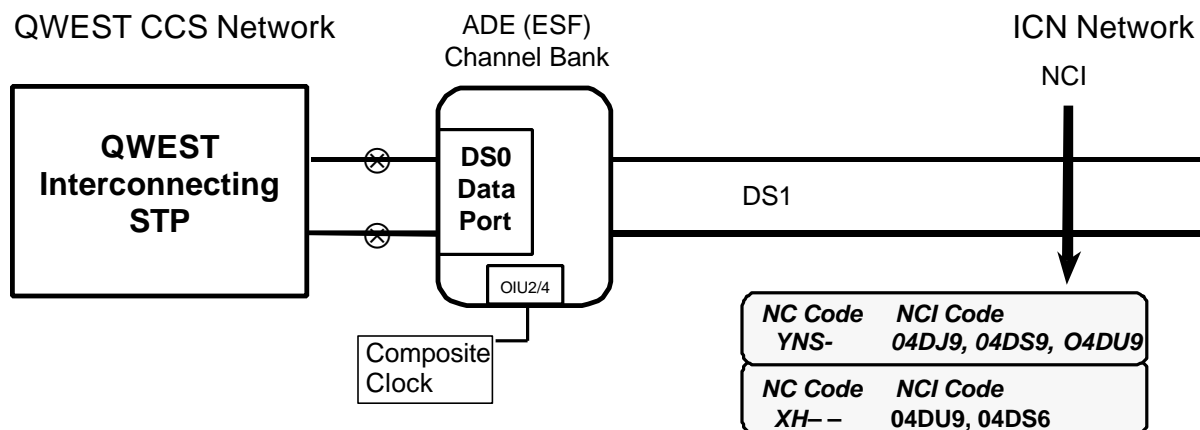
QWEST CCS Network

ADE (ESF) Channel Bank

ICN Network

NCI

QWEST Interconnecting STP

DS0 Data Port

DS1

OIU2/4

Composite Clock

| NC Code | NCI Code |
|---|---|
| YNS- | 04DJ9, 04DS9, O4DU9 |
| XH– – | 04DU9, 04DS6 |